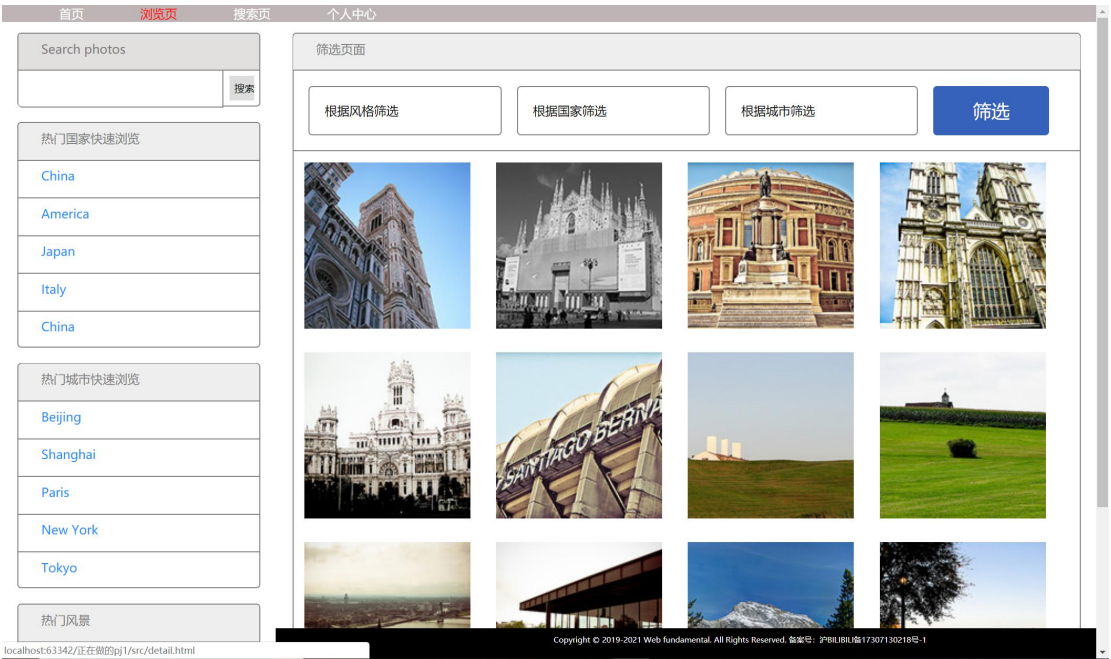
首页 浏览页 搜索页 个人中心

Search photos

搜索

热门国家快速浏览

China

America

Japan

Italy

China

热门城市快速浏览

Beijing

Shanghai

Paris

New York

Tokyo

热门风景

筛选页面

根据风格筛选

根据国家筛选

根据城市筛选

筛选

SANTIAGO BERNA

Copyright © 2019-2021 Web fundamental. All Rights Reserved. 备案号：沪BILIBILI备17307130218号-1

localhost:63342/正在做的pj1/src/detail.html